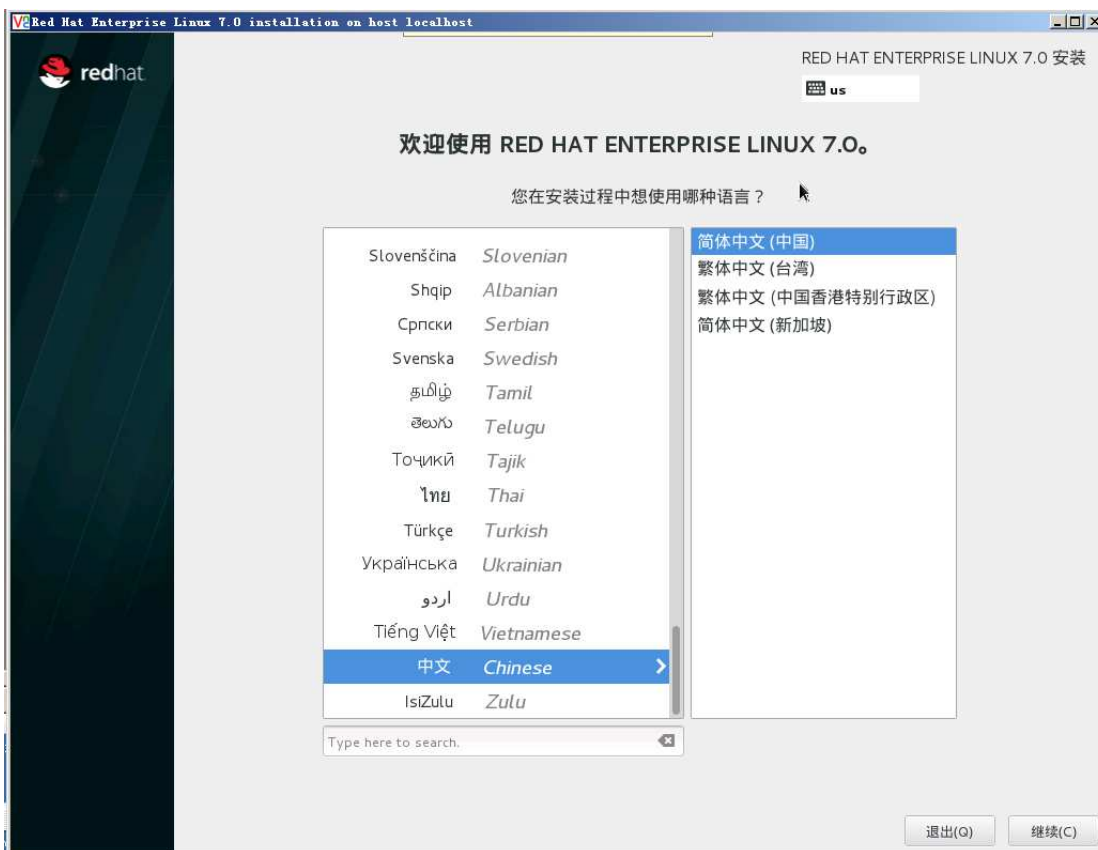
Red Hat Enterprise Linux 7.0 installation on host localhost

redhat

RED HAT ENTERPRISE LINUX 7.0 安装
us

欢迎使用 RED HAT ENTERPRISE LINUX 7.0。

您在安装过程中想使用哪种语言？

| | |
|---|---|
| Slovenščina | Slovenian |
| Shqip | Albanian |
| Српски | Serbian |
| Svenska | Swedish |
| தமிழ் | Tamil |
| తెలుగు | Telugu |
| Тоҷикӣ | Tajik |
| ไทย | Thai |
| Türkçe | Turkish |
| Українська | Ukrainian |
| اردو | Urdu |
| Tiếng Việt | Vietnamese |
| 中文 | Chinese |
| IsiZulu | Zulu |

简体中文 (中国)
繁体中文 (台湾)
繁体中文 (中国香港特别行政区)
简体中文 (新加坡)

Type here to search.

退出(Q)
继续(C)